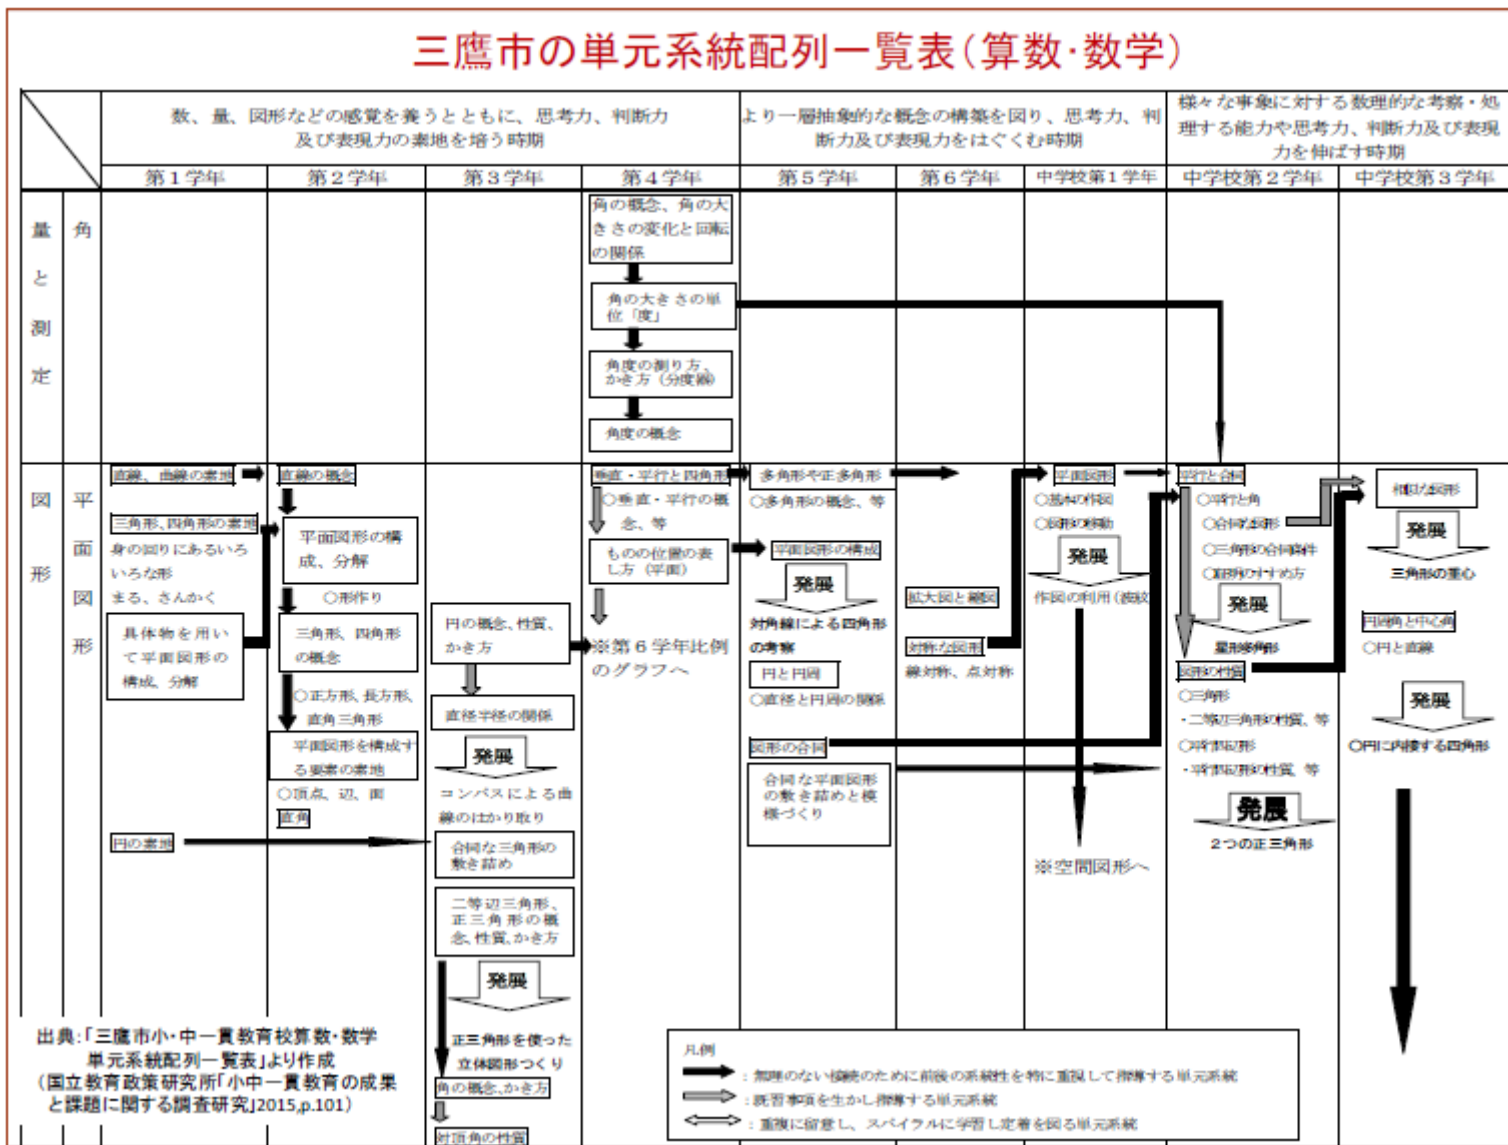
三鷹市の単元系統配列一覧表（算数·数学）

| | 数、量、図形などの感覚を養うとともに、思考力、判断力及び表現力の素地を培う時期 | | | | より一層抽象的な概念の構築を図り、思考力、判断力及び表現力をはぐくむ時期 | | | 様々な事象に対する数理的な考察・処理する能力や思考力、判断力及び表現力を伸ばす時期 | |
|---|---|---|---|---|---|---|---|---|---|
| | 第１学年 | 第２学年 | 第３学年 | 第４学年 | 第５学年 | 第６学年 | 中学校第１学年 | 中学校第２学年 | 中学校第３学年 |

量と測定　角

角の概念、角の大きさの変化と回転の関係

角の大きさの単位「度」

角度の測り方、かき方（分度器）

角度の概念

図形　平面図形

直線、曲線の素地

三角形、四角形の素地
身の回りにあるいろいろな形
まる、さんかく

具体物を用いて平面図形の構成、分解

円の素地

直線の概念

平面図形の構成、分解

○形作り

三角形、四角形の概念

○正方形、長方形、直角三角形

平面図形を構成する要素の素地

○頂点、辺、面

直角

円の概念、性質、かき方

直径半径の関係

発展

コンパスによる曲線のはかり取り

合同な三角形の敷き詰め

二等辺三角形、正三角形の概念、性質、かき方

発展

正三角形を使った立体図形つくり

角の概念、かき方

対頂角の性質

垂直・平行と四角形

○垂直・平行の概念、等

ものの位置の表し方（平面）

※第６学年比例のグラフへ

多角形や正多角形

○多角形の概念、等

平面図形の構成

発展

対角線による四角形の考察

円と円周

○直径と円周の関係

図形の合同

合同な平面図形の敷き詰めと模様づくり

拡大図と縮図

対称な図形

線対称、点対称

平面図形

○基本の作図
○図形の移動

発展

作図の利用（接线

※空間図形へ

平行と合同

○平行と角
○合同な図形
○三角形の合同条件
○証明のすすめ方

発展

星形多角形

図形の性質

○三角形
・二等辺三角形の性質、等
○平行四辺形
・平行四辺形の性質、等

発展

２つの正三角形

相似な図形

発展

三角形の重心

円周角と中心角

○円と直線

発展

○円に内接する四角形

出典：「三鷹市小・中一貫教育校算数・数学単元系統配列一覧表」より作成
（国立教育政策研究所「小中一貫教育の成果と課題に関する調査研究」2015,p.101）

凡例
：無理のない接続のために前後の系統性を特に重視して指導する単元系統
：既習事項を生かし指導する単元系統
：重複に留意し、スパイラルに学習し定着を図る単元系統